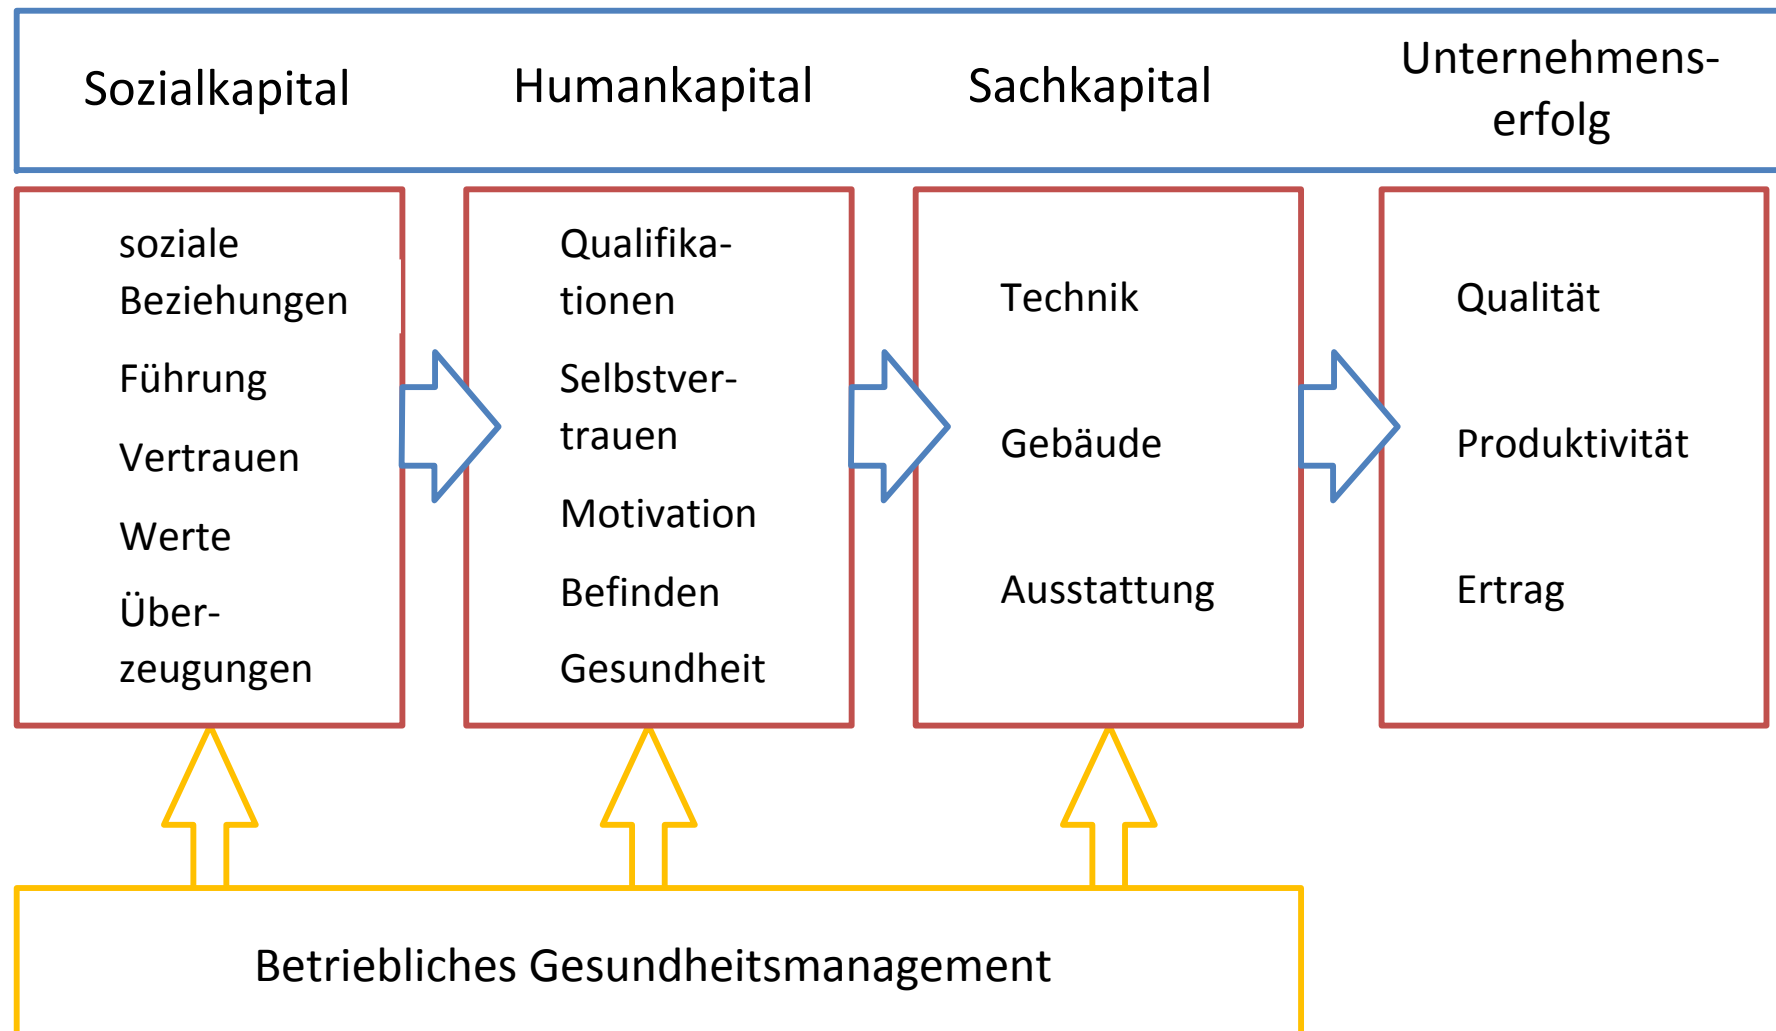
Sozialkapital Humankapital Sachkapital Unternehmenserfolg

soziale Beziehungen

Führung

Vertrauen

Werte

Überzeugungen

Qualifikationen

Selbstvertrauen

Motivation

Befinden

Gesundheit

Technik

Gebäude

Ausstattung

Qualität

Produktivität

Ertrag

Betriebliches Gesundheitsmanagement